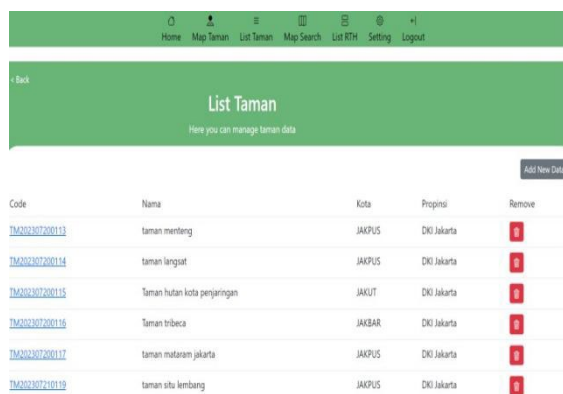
Home Map Taman List Taman Map Search List RTH Setting Logout

< Back

List Taman

Here you can manage taman data

Add New Data

| Code | Nama | Kota | Propinsi | Remove |
|---|---|---|---|---|
| TM202307200113 | taman menteng | JAKPUS | DKI Jakarta | |
| TM202307200114 | taman langsat | JAKPUS | DKI Jakarta | |
| TM202307200115 | Taman hutan kota penjaringan | JAKUT | DKI Jakarta | |
| TM202307200116 | Taman tribeca | JAKBAR | DKI Jakarta | |
| TM202307200117 | taman mataram jakarta | JAKPUS | DKI Jakarta | |
| TM202307210119 | taman situ lembang | JAKPUS | DKI Jakarta | |